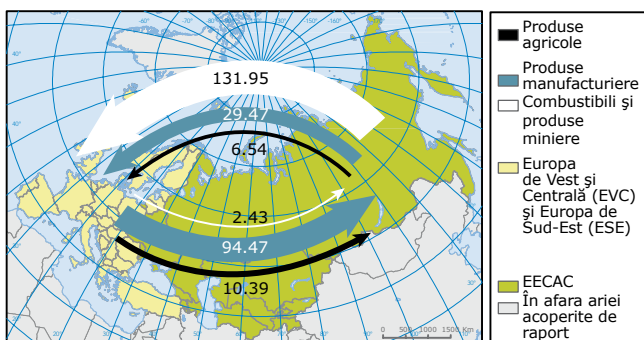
131.95
29.47
6.54
2.43
94.47
10.39

0 500 1000 1500 Km

Produse agricole
Produse manufacturiere
Combustibili şi produse miniere
Europa de Vest şi Centrală (EVC) şi Europa de Sud-Est (ESE)
EECAC
În afara ariei acoperite de raport